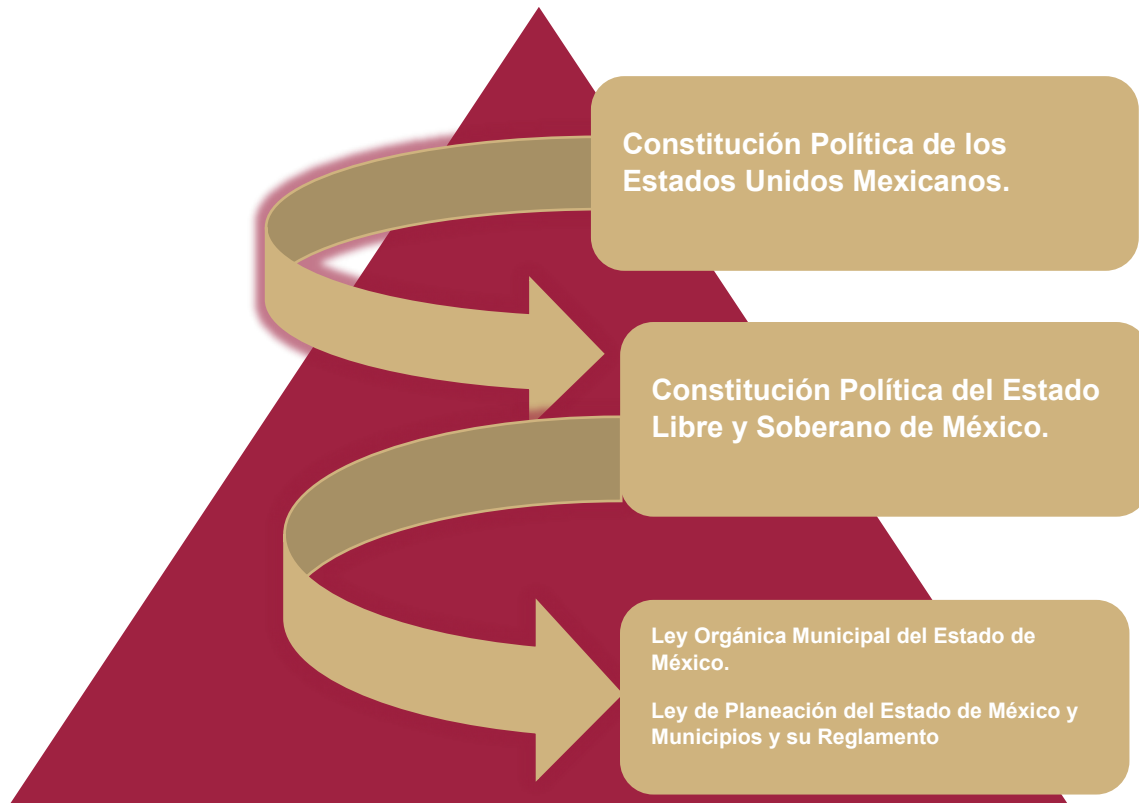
Constitución Política de los Estados Unidos Mexicanos.

Constitución Política del Estado Libre y Soberano de México.

Ley Orgánica Municipal del Estado de México.

Ley de Planeación del Estado de México y Municipios y su Reglamento